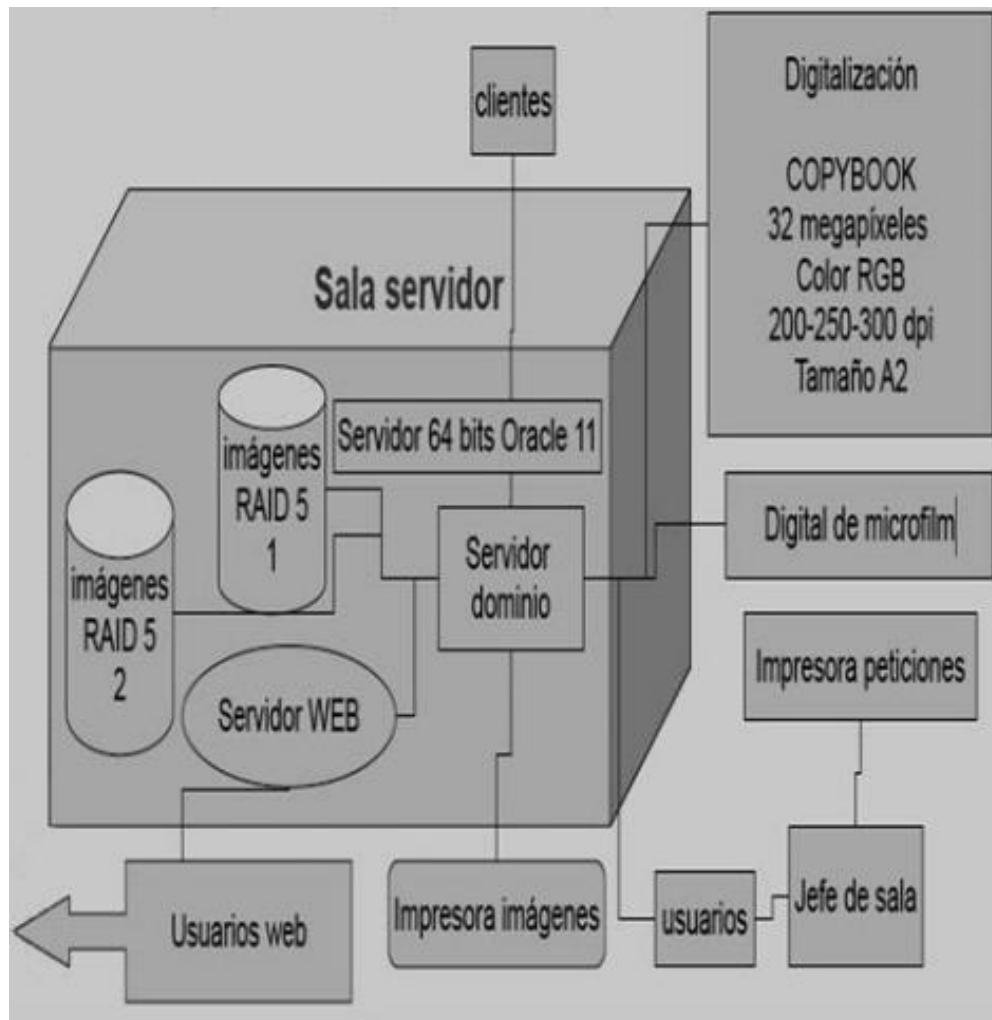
clientes

Digitalización

COPYBOOK
32 megapíxeles
Color RGB
200-250-300 dpi
Tamaño A2

Sala servidor

imágenes RAID 5 1

Servidor 64 bits Oracle 11

imágenes RAID 5 2

Servidor dominio

Digital de microfilm

Servidor WEB

Impresora peticiones

Jefe de sala

Usuarios web

Impresora imágenes

usuarios